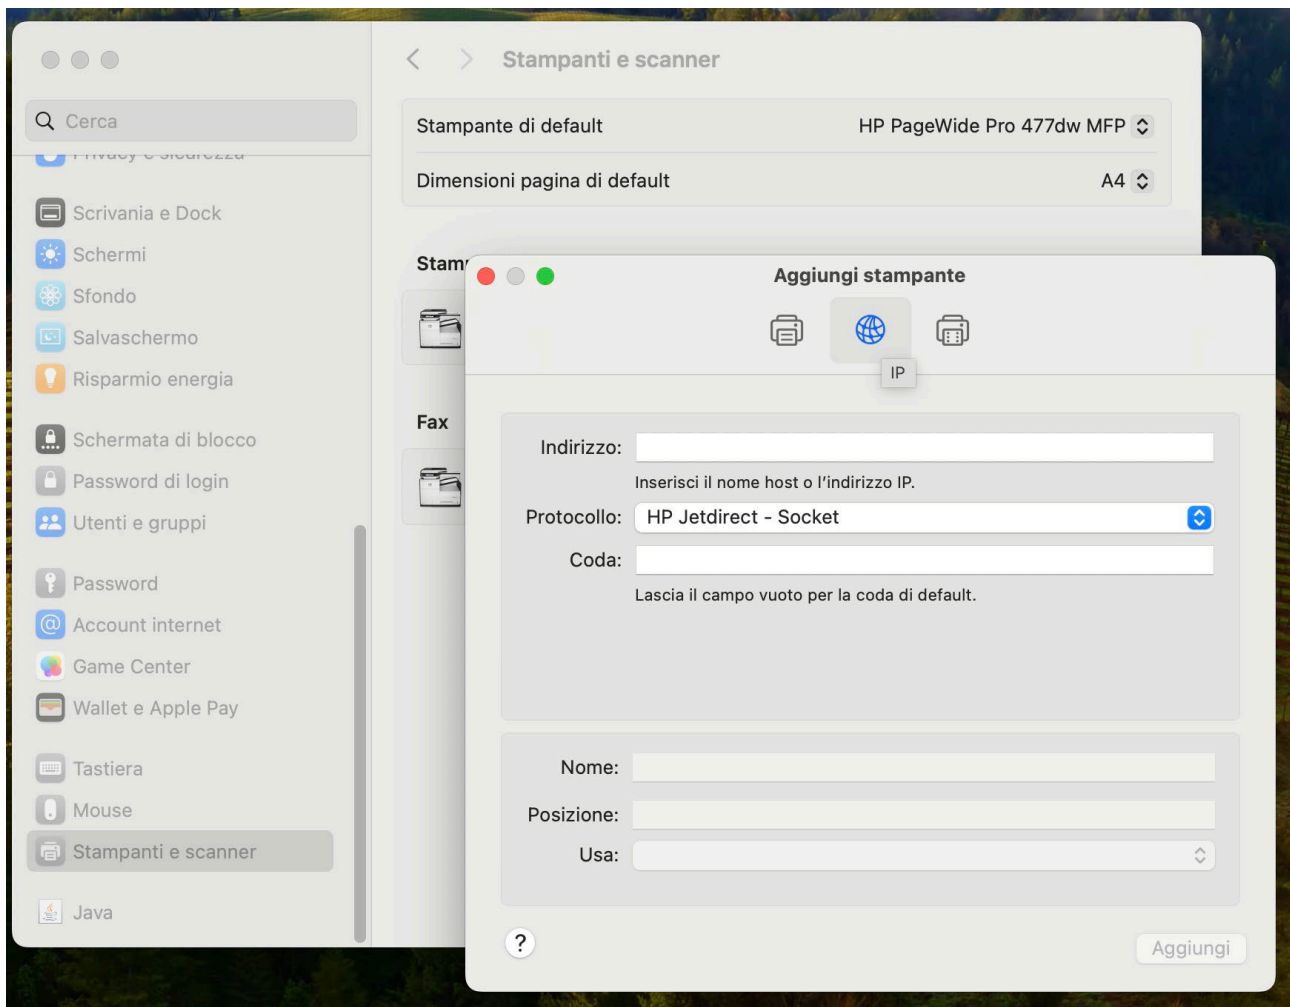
Cerca
Privacy e sicurezza
Scrivania e Dock
Schermi
Sfondo
Salvaschermo
Risparmio energia
Schermata di blocco
Password di login
Utenti e gruppi
Password
Account internet
Game Center
Wallet e Apple Pay
Tastiera
Mouse
Stampanti e scanner
Java

Stampanti e scanner

Stampante di default HP PageWide Pro 477dw MFP
Dimensioni pagina di default A4

Stam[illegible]

Fax

Aggiungi stampante

IP

Indirizzo:
Inserisci il nome host o l'indirizzo IP.
Protocollo: HP Jetdirect - Socket
Coda:
Lascia il campo vuoto per la coda di default.

Nome:
Posizione:
Usa:

?
Aggiungi